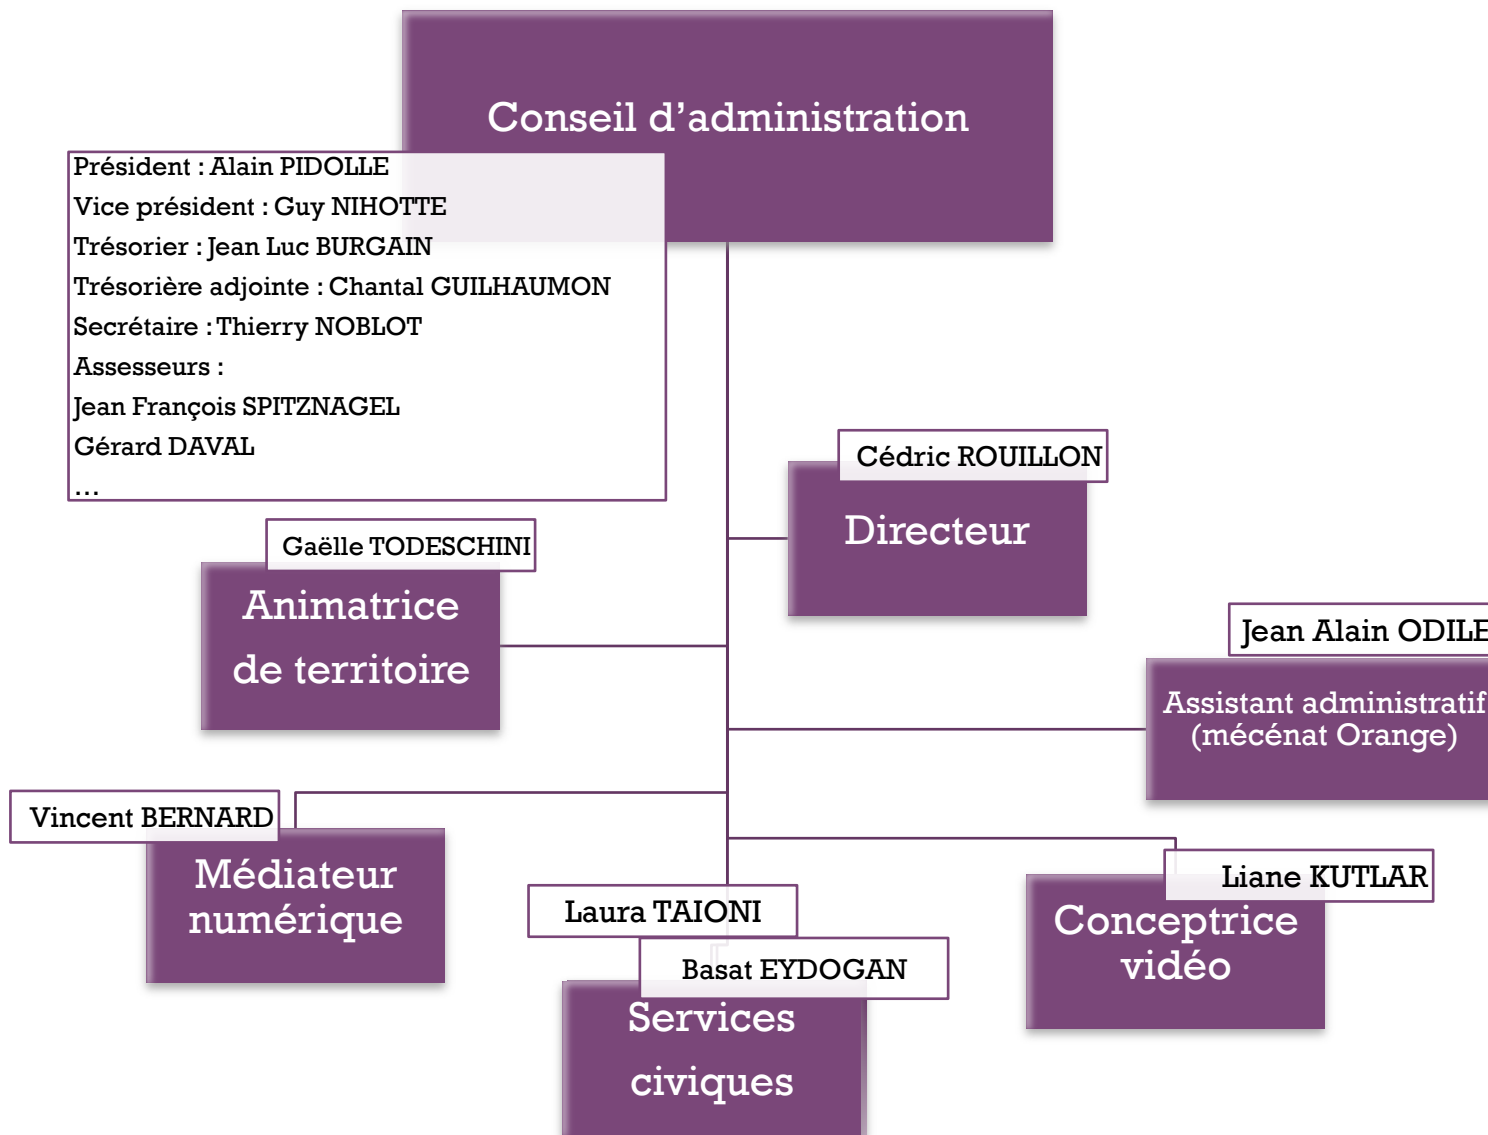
Conseil d’administration

Président : Alain PIDOLLE
Vice président : Guy NIHOTTE
Trésorier : Jean Luc BURGAIN
Trésorière adjointe : Chantal GUILHAUMON
Secrétaire : Thierry NOBLOT
Assesseurs :
Jean François SPITZNAGEL
Gérard DAVAL
…

Cédric ROUILLON
Directeur

Gaëlle TODESCHINI
Animatrice de territoire

Jean Alain ODILE
Assistant administratif (mécénat Orange)

Vincent BERNARD
Médiateur numérique

Laura TAIONI
Basat EYDOGAN
Services civiques

Liane KUTLAR
Conceptrice vidéo